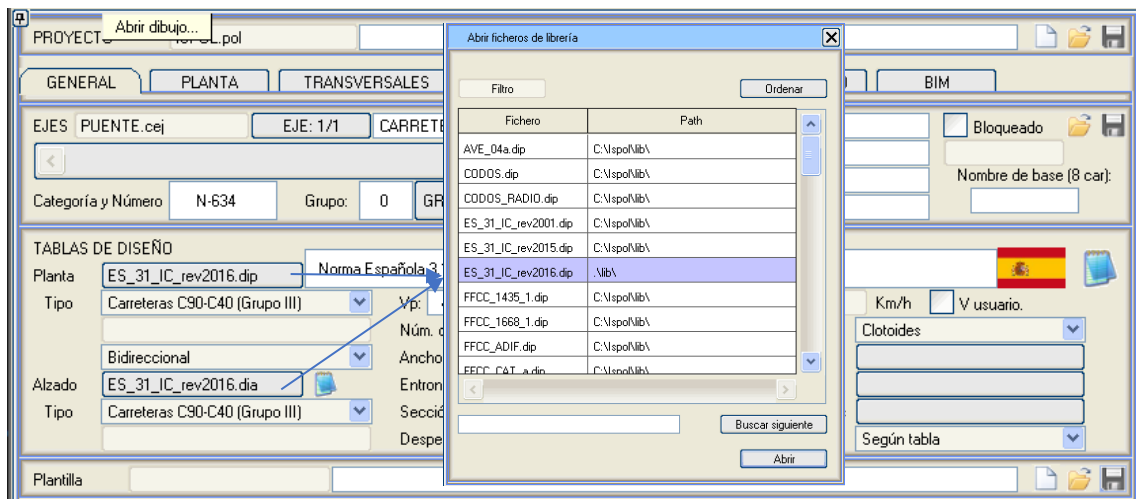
Abrir dibujo...
PROYECTO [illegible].pol

GENERAL | PLANTA | TRANSVERSALES | BIM

EJES PUENTE.cej
EJE: 1/1
CARRETE
Bloqueado
Nombre de base (8 car):
Categoría y Número N-634
Grupo: 0
GR

TABLAS DE DISEÑO
Planta ES_31_IC_rev2016.dip
Norma Española 3
Tipo Carreteras C90-C40 (Grupo III)
Vp:
Km/h
V usuario.
Núm.
Clotoides
Bidireccional
Ancho
Alzado ES_31_IC_rev2016.dia
Entron
Tipo Carreteras C90-C40 (Grupo III)
Secció
Despe
Según tabla

Plantilla

Abrir ficheros de librería
Filtro
Ordenar

| Fichero | Path |
|---|---|
| AVE_04a.dip | C:\Ispol\lib\ |
| CODOS.dip | C:\Ispol\lib\ |
| CODOS_RADIO.dip | C:\Ispol\lib\ |
| ES_31_IC_rev2001.dip | C:\Ispol\lib\ |
| ES_31_IC_rev2015.dip | C:\Ispol\lib\ |
| ES_31_IC_rev2016.dip | .\lib\ |
| FFCC_1435_1.dip | C:\Ispol\lib\ |
| FFCC_1668_1.dip | C:\Ispol\lib\ |
| FFCC_ADIF.dip | C:\Ispol\lib\ |
| FFCC_CAT_a.dip | C:\Ispol\lib\ |

Buscar siguiente
Abrir